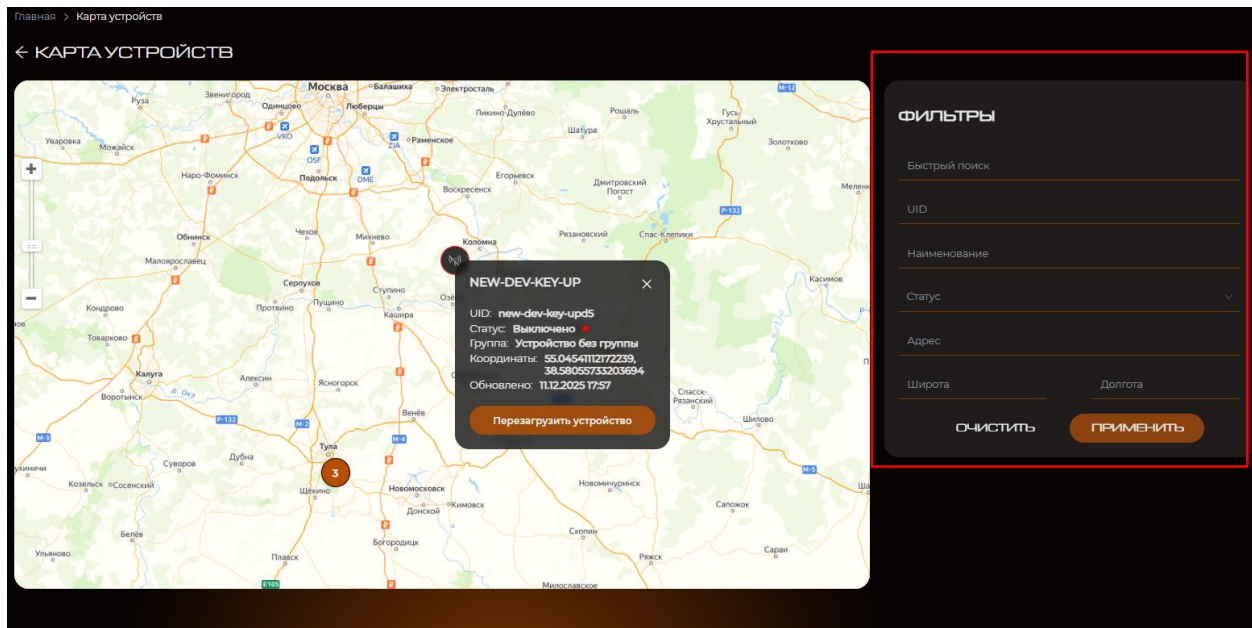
Главная > Карта устройств

← КАРТА УСТРОЙСТВ

Москва Балашиха Электросталь
Руза Звенигород Одинцово Люберцы Ликино-Дулёво Рошаль Гусь-Хрустальный
Уваровка Можайск VKO Раменское Шатура Золотково
OSF ZIA
Наро-Фоминск Подольск DME Воскресенск Егорьевск Дмитровский Погост Меленки
P-132
Обнинск Чехов Михнево Коломна Рязановский Спас-Клепики
Малоярославец Касимов
Серпухов Ступино
Кондрово Протвино Пущино Кашира
Товарково
Калуга Алексин Ясногорск
Воротынск
P-132 Венёв Спасск-Рязанский
M-3 M-2 Шилово
Тула M-4
Суворов Дубна
Козельск Сосенский Щёкино Новомосковск Кимовск Новомичуринск M-5
Донской Сапожок
Белёв Богородицк Скопин
Ульяново Плавск Ряжск Сараи
E105 Милославское

NEW-DEV-KEY-UP
UID: new-dev-key-upd5
Статус: Выключено
Группа: Устройство без группы
Координаты: 55.045411121172239, 38.58055733203694
Обновлено: 11.12.2025 17:57
Перезагрузить устройство

3

ФИЛЬТРЫ
Быстрый поиск
UID
Наименование
Статус
Адрес
Широта
Долгота
ОЧИСТИТЬ
ПРИМЕНИТЬ